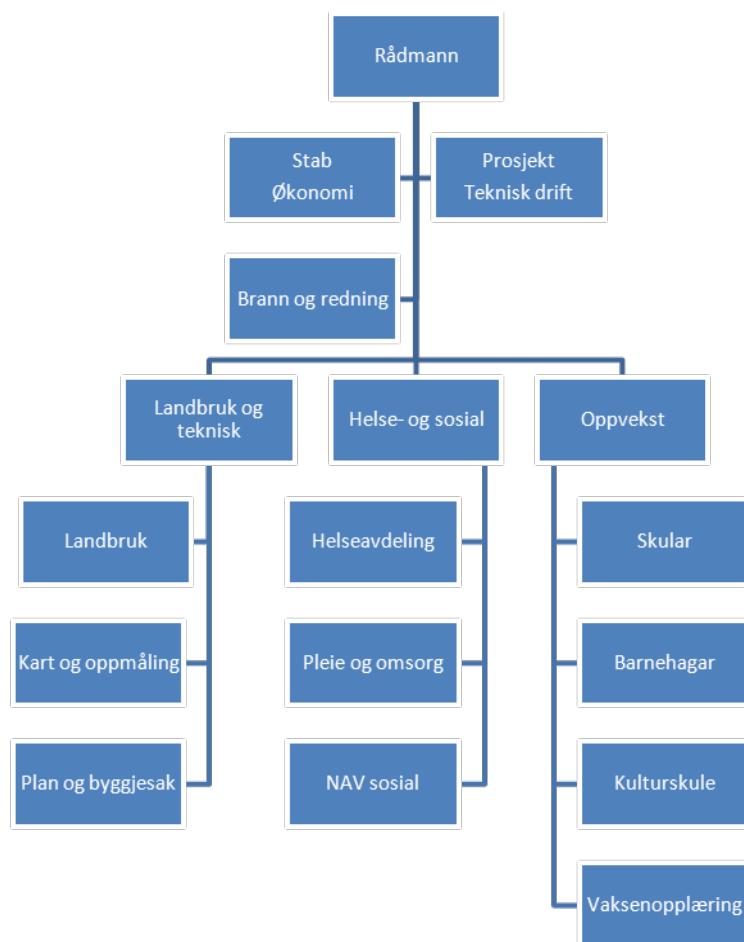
Rådmann

Stab
Økonomi

Prosjekt
Teknisk drift

Brann og redning

Landbruk og teknisk

Helse- og sosial

Oppvekst

Landbruk

Kart og oppmåling

Plan og byggjesak

Helseavdeling

Pleie og omsorg

NAV sosial

Skular

Barnehagar

Kulturskule

Vaksenopplæring